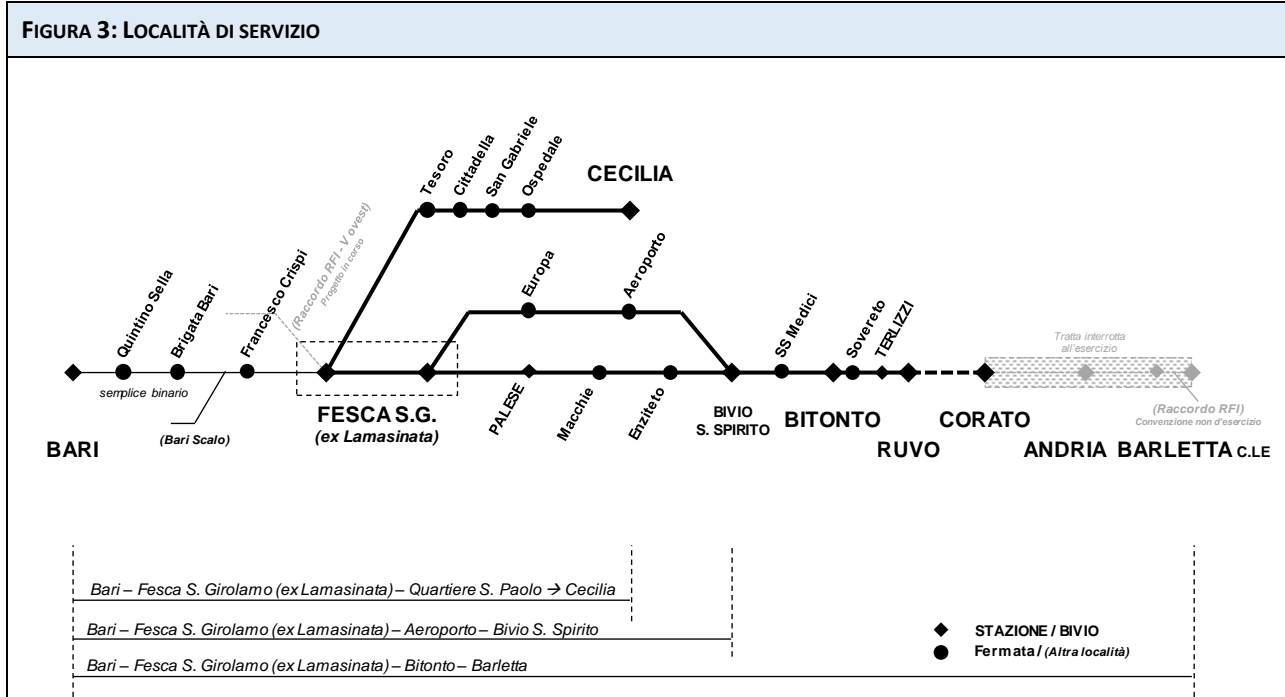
FIGURA 3: LOCALITÀ DI SERVIZIO

Tesoro
Cittadella
San Gabriele
Ospedale
CECILIA

Quintino Sella
Brigata Bari
Francesco Crispi
(Raccordo RFI - V ovest)
Progetto in corso
Europa
Aeroporto
SS Medici
Sovereto
TERLIZZI
Tratta interrotta all'esercizio

semplice binario
(Bari Scalo)
FESCA S.G.
(ex Lamasinata)
PALESE
Macchie
Enziteto
BIVIO S. SPIRITO
BITONTO
CORATO
(Raccordo RFI)
Convenzione non d'esercizio

BARI
RUVO
ANDRIA BARLETTA C.LE

Bari – Fesca S. Girolamo (ex Lamasinata) – Quartiere S. Paolo → Cecilia
Bari – Fesca S. Girolamo (ex Lamasinata) – Aeroporto – Bivio S. Spirito
Bari – Fesca S. Girolamo (ex Lamasinata) – Bitonto – Barletta

STAZIONE / BIVIO
Fermata / (Altra località)